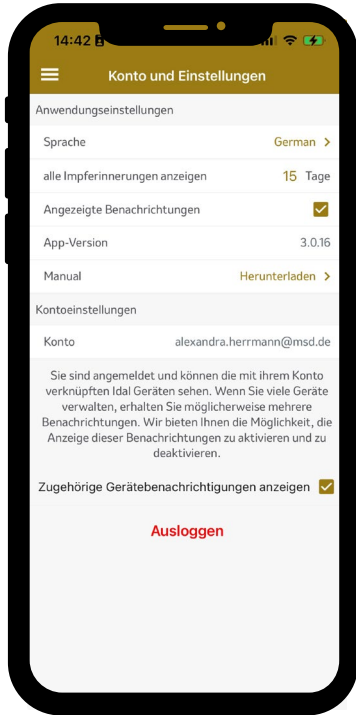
14:42

Konto und Einstellungen

Anwendungseinstellungen

Sprache German >

alle Impferinnerungen anzeigen 15 Tage

Angezeigte Benachrichtigungen

App-Version 3.0.16

Manual Herunterladen >

Kontoeinstellungen

Konto alexandra.herrmann@msd.de

Sie sind angemeldet und können die mit ihrem Konto verknüpften Idal Geräten sehen. Wenn Sie viele Geräte verwalten, erhalten Sie möglicherweise mehrere Benachrichtigungen. Wir bieten Ihnen die Möglichkeit, die Anzeige dieser Benachrichtigungen zu aktivieren und zu deaktivieren.

Zugehörige Gerätebenachrichtigungen anzeigen

Ausloggen